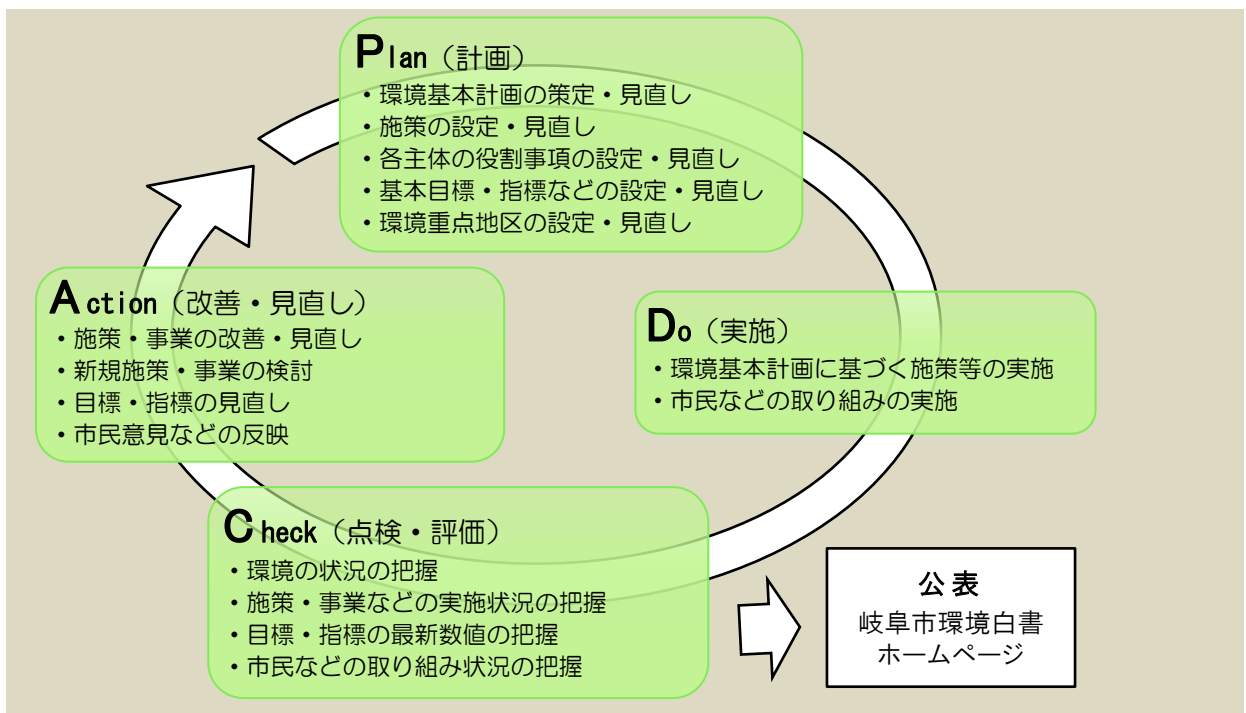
Plan（計画）
・環境基本計画の策定・見直し
・施策の設定・見直し
・各主体の役割事項の設定・見直し
・基本目標・指標などの設定・見直し
・環境重点地区の設定・見直し

Action（改善・見直し）
・施策・事業の改善・見直し
・新規施策・事業の検討
・目標・指標の見直し
・市民意見などの反映

Do（実施）
・環境基本計画に基づく施策等の実施
・市民などの取り組みの実施

Check（点検・評価）
・環境の状況の把握
・施策・事業などの実施状況の把握
・目標・指標の最新数値の把握
・市民などの取り組み状況の把握

公表
岐阜市環境白書
ホームページ